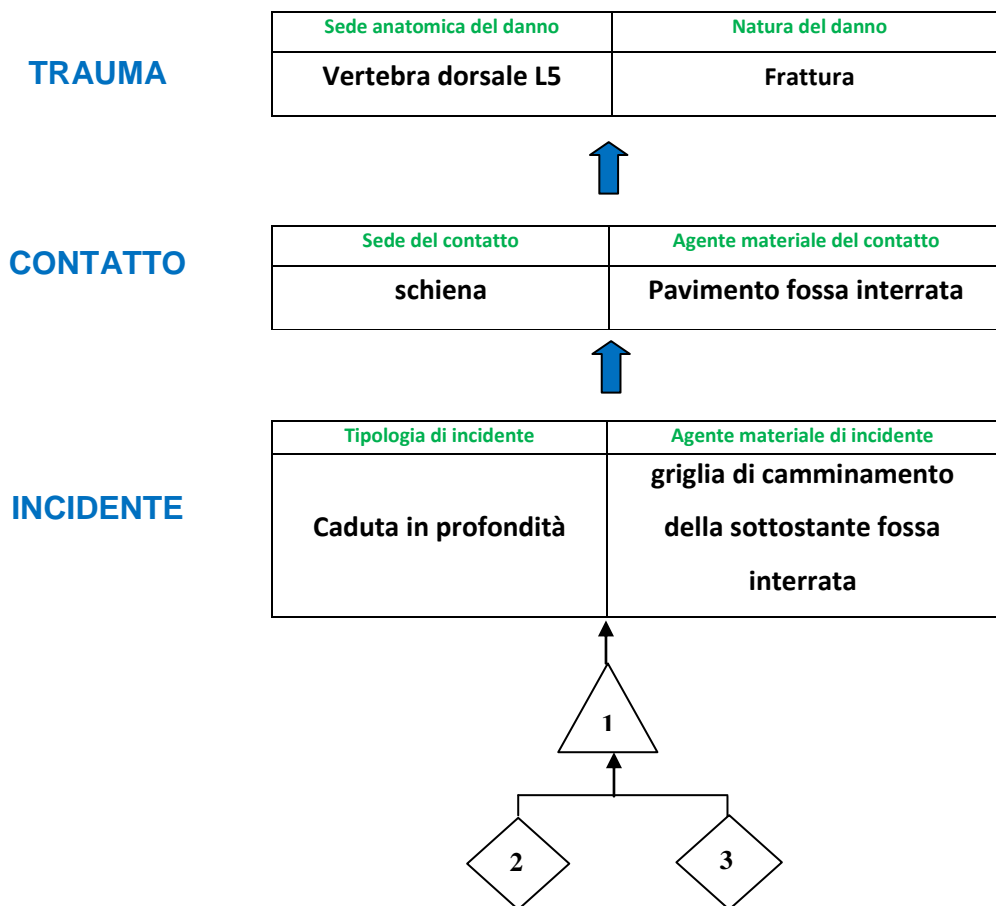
TRAUMA

| Sede anatomica del danno | Natura del danno |
|---|---|
| Vertebra dorsale L5 | Frattura |

CONTATTO

| Sede del contatto | Agente materiale del contatto |
|---|---|
| schiena | Pavimento fossa interrata |

INCIDENTE

| Tipologia di incidente | Agente materiale di incidente |
|---|---|
| Caduta in profondità | griglia di camminamento della sottostante fossa interrata |

1

2

3